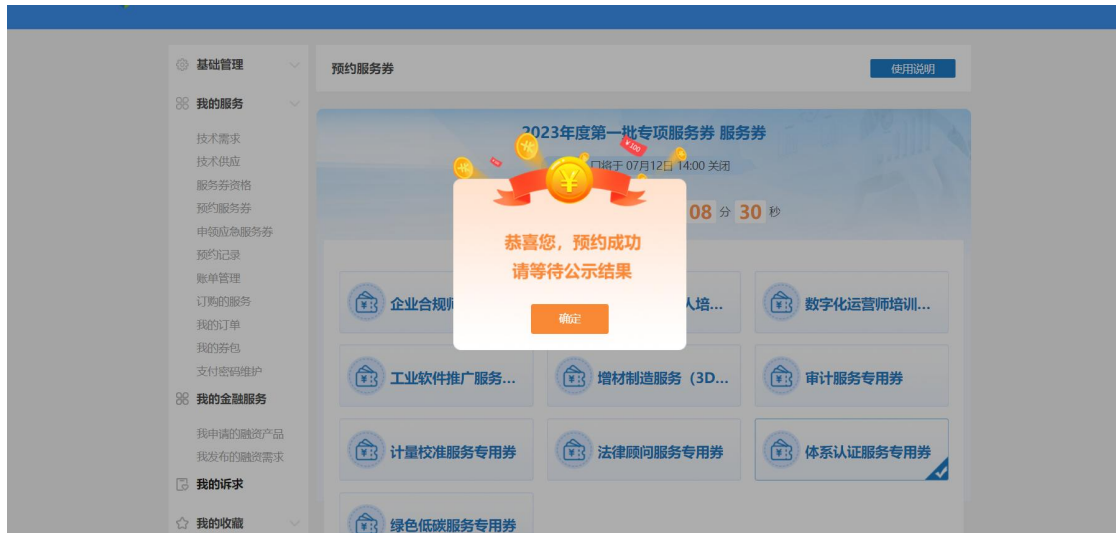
基础管理

我的服务

技术需求
技术供应
服务券资格
预约服务券
申领应急服务券
预约记录
账单管理
订购的服务
我的订单
我的券包
支付密码维护

我的金融服务

我申请的融资产品
我发布的融资需求

我的诉求

我的收藏

预约服务券

使用说明

2023年度第一批专项服务券 服务券

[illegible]口将于 07月12日 14:00 关闭

¥100

08 分 30 秒

恭喜您，预约成功
请等待公示结果

确定

企业合规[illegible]

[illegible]人培...

数字化运营师培训...

工业软件推广服务...

增材制造服务（3D...

审计服务专用券

计量校准服务专用券

法律顾问服务专用券

体系认证服务专用券

绿色低碳服务专用券